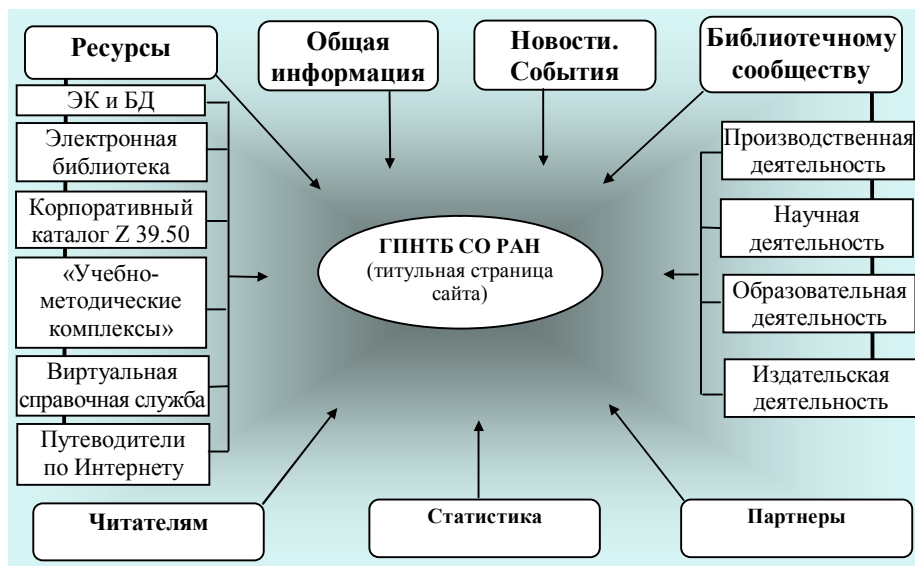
Ресурсы

Общая информация

Новости. События

Библиотечному сообществу

ЭК и БД

Электронная библиотека

Корпоративный каталог Z 39.50

«Учебно-методические комплексы»

Виртуальная справочная служба

Путеводители по Интернету

ГПНТБ СО РАН
(титульная страница сайта)

Производственная деятельность

Научная деятельность

Образовательная деятельность

Издательская деятельность

Читателям

Статистика

Партнеры